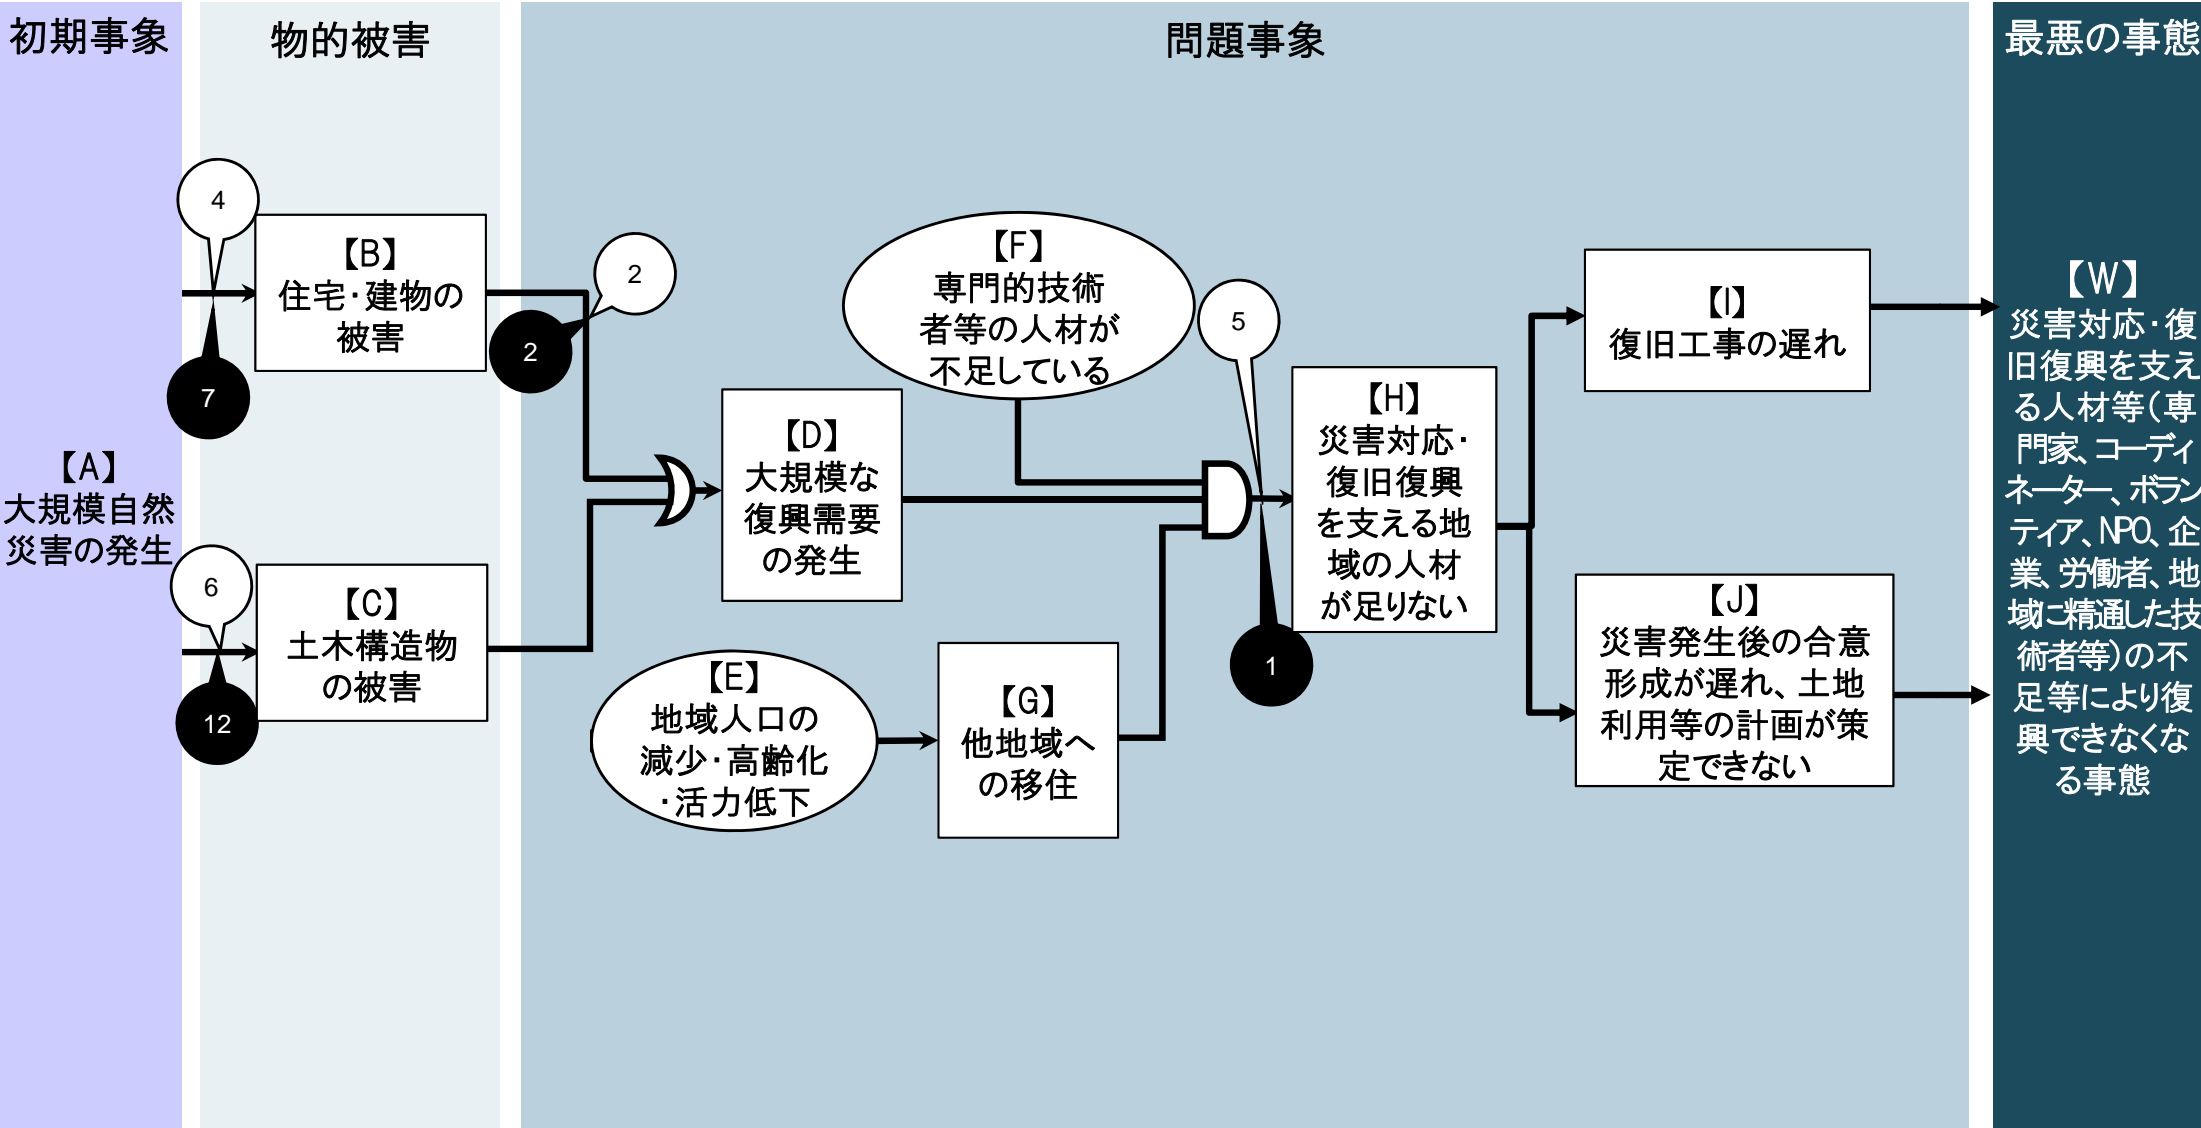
初期事象

物的被害

問題事象

最悪の事態

4

【B】
住宅・建物の被害

7

2

2

【A】
大規模自然災害の発生

6

【C】
土木構造物の被害

12

【F】
専門的技術者等の人材が不足している

5

【D】
大規模な復興需要の発生

【H】
災害対応・復旧復興を支える地域の人材が足りない

1

【E】
地域人口の減少・高齢化・活力低下

【G】
他地域への移住

【I】
復旧工事の遅れ

【J】
災害発生後の合意形成が遅れ、土地利用等の計画が策定できない

【W】
災害対応・復旧復興を支える人材等(専門家、コーディネーター、ボランティア、NPO、企業、労働者、地域に精通した技術者等)の不足等により復興できなくなる事態